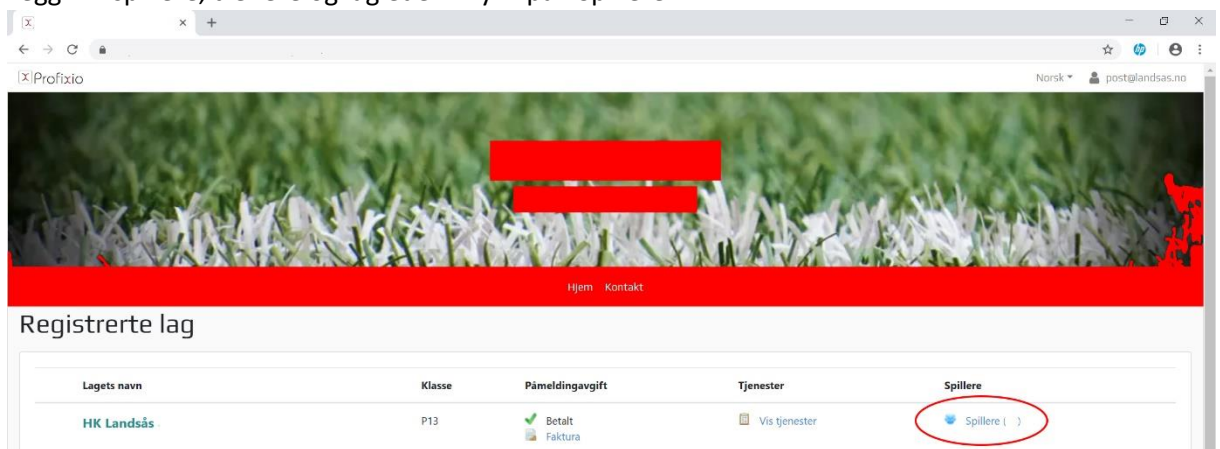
Profixio

Norsk ▾ post@landsas.no

Hjem Kontakt

Registrerte lag

| Lagets navn | Klasse | Påmeldingavgift | Tjenester | Spillere |
|---|---|---|---|---|
| HK Landsås | P13 | Betalt Faktura | Vis tjenester | Spillere ( ) |